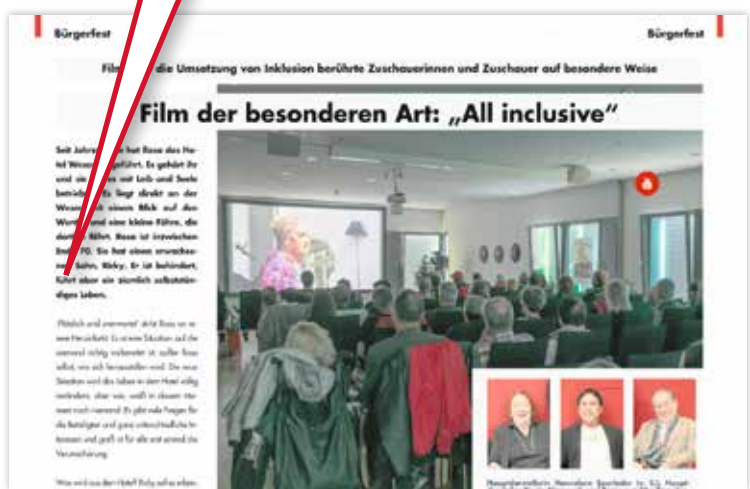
Bürgerfest

Bürgerfest

Film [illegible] die Umsetzung von Inklusion berührte Zuschauerinnen und Zuschauer auf besondere Weise

Film der besonderen Art: „All inclusive"

Seit Jahren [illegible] hat Rosa das Hotel Weser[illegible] geführt. Es gehört ihr und sie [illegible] es mit Leib und Seele betreibt. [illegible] liegt direkt an der Weser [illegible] einem Blick auf das Wasser und eine kleine Fähre, die dort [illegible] fährt. Rosa ist inzwischen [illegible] 70. Sie hat einen erwachsenen Sohn, Ricky. Er ist behindert, führt aber ein ziemlich selbstständiges Leben.

„Plötzlich und unerwartet" stirbt Rosa an einem Herzinfarkt. Es ist eine Situation, auf die niemand richtig vorbereitet ist, außer Rosa selbst, wie sich herausstellen wird. Die neue Situation wird das Leben in dem Hotel völlig verändern, aber wie, weiß in diesem Moment noch niemand. Es gibt viele Fragen für die Beteiligten und ganz unterschiedliche Interessen und groß ist für alle erst einmal die Verunsicherung.

Was wird aus dem Hotel? Ricky selbst erfahr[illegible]

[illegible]